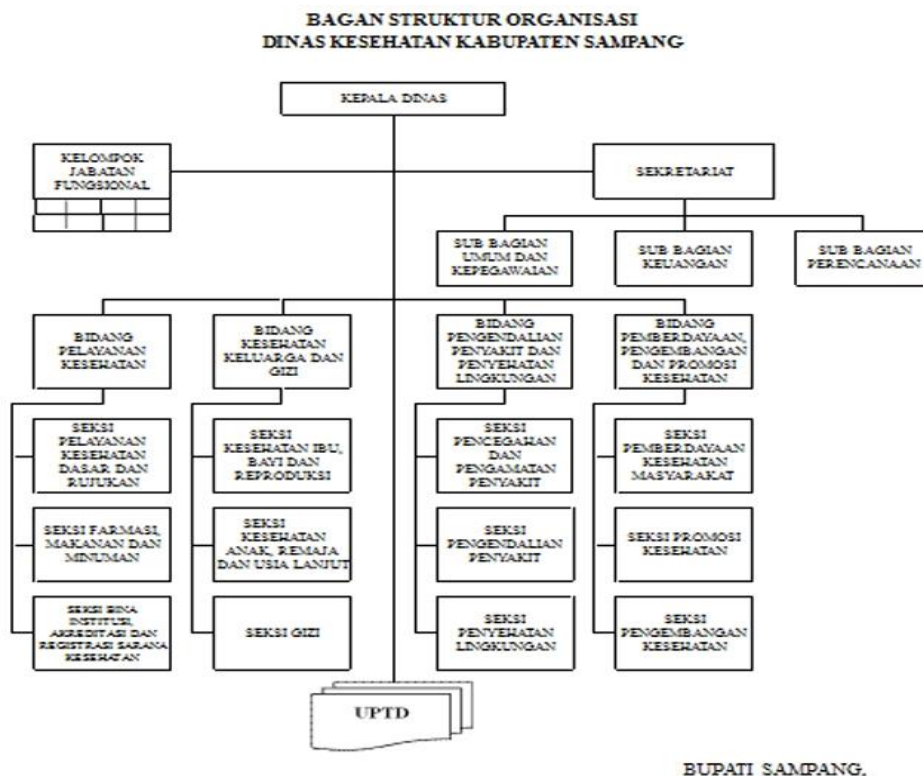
BAGAN STRUKTUR ORGANISASI
DINAS KESEHATAN KABUPATEN SAMPANG

KEPALA DINAS

KELOMPOK JABATAN FUNGSIONAL

SEKRETARIAT

SUB BAGIAN UMUM DAN KEPEGAWAIAN

SUB BAGIAN KEUANGAN

SUB BAGIAN PERENCANAAN

BIDANG PELAYANAN KESEHATAN

BIDANG KESEHATAN KELUARGA DAN GIZI

BIDANG PENGENDALIAN PENYAKIT DAN PENYEHATAN LINGKUNGAN

BIDANG PEMBERDAYAAN, PENGEMBANGAN DAN PROMOSI KESEHATAN

SEKSI PELAYANAN KESEHATAN DASAR DAN RUJUKAN

SEKSI FARMASI, MAKANAN DAN MINUMAN

SEKSI BINA INSTITUSI, AKREDITASI DAN REGISTRASI SARANA KESEHATAN

SEKSI KESEHATAN IBU, BAYI DAN REPRODUKSI

SEKSI KESEHATAN ANAK, REMAJA DAN USIA LANJUT

SEKSI GIZI

SEKSI PENCEGAHAN DAN PENGAMATAN PENYAKIT

SEKSI PENGENDALIAN PENYAKIT

SEKSI PENYEHATAN LINGKUNGAN

SEKSI PEMBERDAYAAN KESEHATAN MASYARAKAT

SEKSI PROMOSI KESEHATAN

SEKSI PENGEMBANGAN KESEHATAN

UPTD

BUPATI SAMPANG,